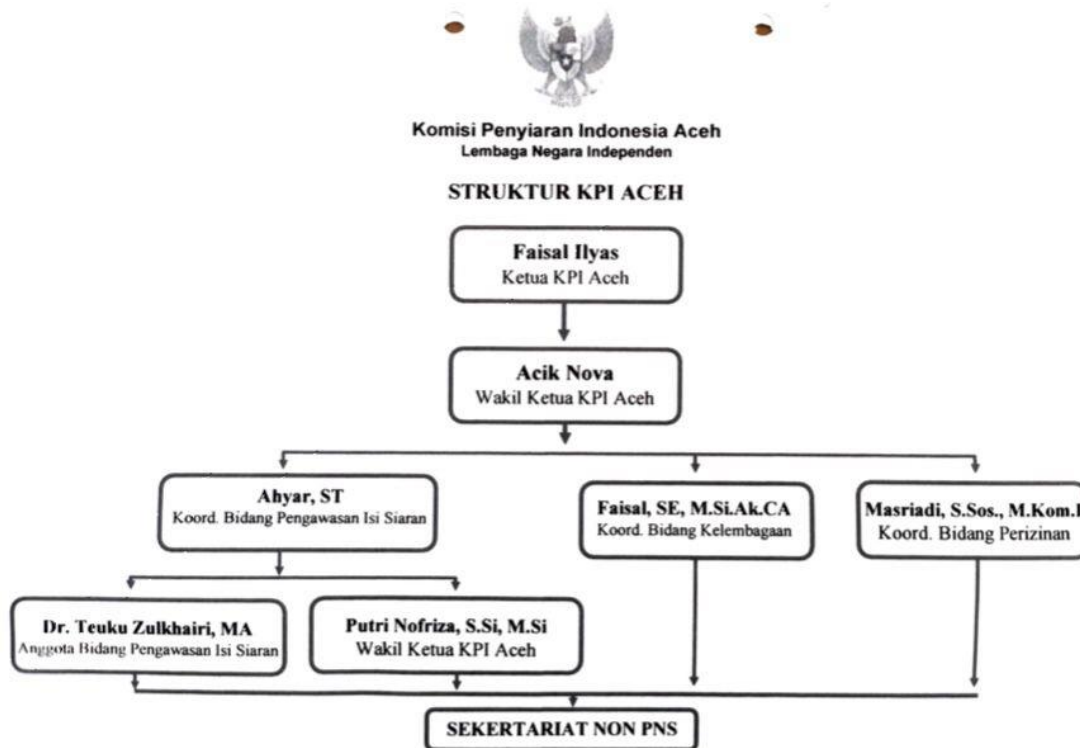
Komisi Penyiaran Indonesia Aceh
Lembaga Negara Independen

STRUKTUR KPI ACEH

Faisal Ilyas
Ketua KPI Aceh

Acik Nova
Wakil Ketua KPI Aceh

Ahyar, ST
Koord. Bidang Pengawasan Isi Siaran

Faisal, SE, M.Si.Ak.CA
Koord. Bidang Kelembagaan

Masriadi, S.Sos., M.Kom.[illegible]
Koord. Bidang Perizinan

Dr. Teuku Zulkhairi, MA
Anggota Bidang Pengawasan Isi Siaran

Putri Nofriza, S.Si, M.Si
Wakil Ketua KPI Aceh

SEKERTARIAT NON PNS